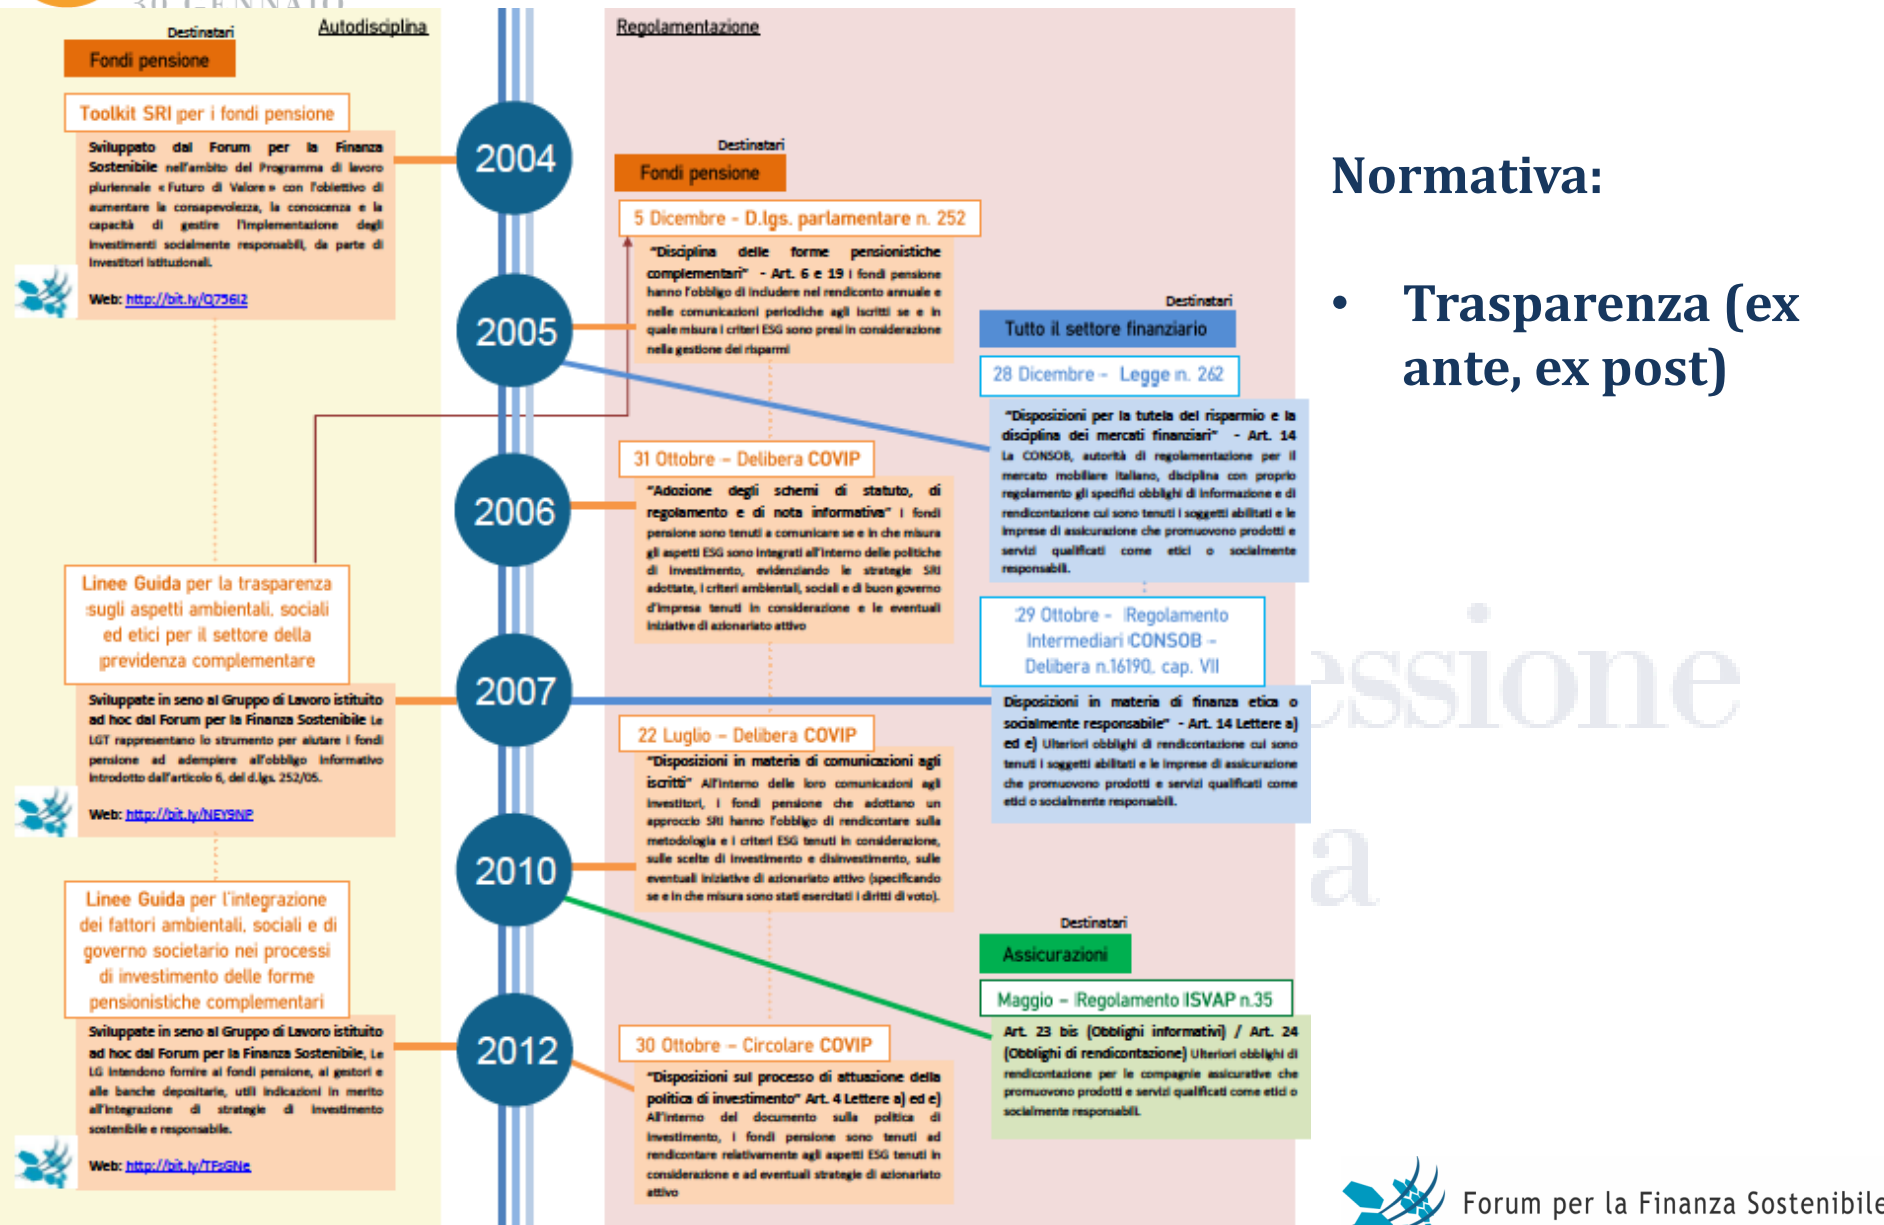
Destinatari

Autodisciplina

Fondi pensione

Toolkit SRI per i fondi pensione

Sviluppato dal Forum per la Finanza Sostenibile nell'ambito del Programma di lavoro pluriennale « Futuro di Valore » con l'obiettivo di aumentare la consapevolezza, la conoscenza e la capacità di gestire l'implementazione degli investimenti socialmente responsabili, da parte di investitori istituzionali.

Web: http://bit.ly/Q756I2

Linee Guida per la trasparenza sugli aspetti ambientali, sociali ed etici per il settore della previdenza complementare

Sviluppate in seno al Gruppo di Lavoro istituito ad hoc dal Forum per la Finanza Sostenibile Le LGT rappresentano lo strumento per aiutare i fondi pensione ad adempiere all'obbligo informativo introdotto dall'articolo 6, del d.lgs. 252/05.

Web: http://bit.ly/NEY9NP

Linee Guida per l'integrazione dei fattori ambientali, sociali e di governo societario nei processi di investimento delle forme pensionistiche complementari

Sviluppate in seno al Gruppo di Lavoro istituito ad hoc dal Forum per la Finanza Sostenibile, Le LG intendono fornire ai fondi pensione, ai gestori e alle banche depositarie, utili indicazioni in merito all'integrazione di strategie di investimento sostenibile e responsabile.

Web: http://bit.ly/TFsGNe

2004

2005

2006

2007

2010

2012

Regolamentazione

Destinatari

Fondi pensione

5 Dicembre - D.lgs. parlamentare n. 252

"Disciplina delle forme pensionistiche complementari" - Art. 6 e 19 I fondi pensione hanno l'obbligo di includere nel rendiconto annuale e nelle comunicazioni periodiche agli iscritti se e in quale misura i criteri ESG sono presi in considerazione nella gestione dei risparmi

31 Ottobre – Delibera COVIP

"Adozione degli schemi di statuto, di regolamento e di nota informativa" I fondi pensione sono tenuti a comunicare se e in che misura gli aspetti ESG sono integrati all'interno delle politiche di investimento, evidenziando le strategie SRI adottate, i criteri ambientali, sociali e di buon governo d'impresa tenuti in considerazione e le eventuali iniziative di azionariato attivo

22 Luglio – Delibera COVIP

"Disposizioni in materia di comunicazioni agli iscritti" All'interno delle loro comunicazioni agli investitori, i fondi pensione che adottano un approccio SRI hanno l'obbligo di rendicontare sulla metodologia e i criteri ESG tenuti in considerazione, sulle scelte di investimento e disinvestimento, sulle eventuali iniziative di azionariato attivo (specificando se e in che misura sono stati esercitati i diritti di voto).

30 Ottobre – Circolare COVIP

"Disposizioni sul processo di attuazione della politica di investimento" Art. 4 Lettere a) ed e) All'interno del documento sulla politica di investimento, i fondi pensione sono tenuti ad rendicontare relativamente agli aspetti ESG tenuti in considerazione e ad eventuali strategie di azionariato attivo

Destinatari

Tutto il settore finanziario

28 Dicembre - Legge n. 262

"Disposizioni per la tutela del risparmio e la disciplina dei mercati finanziari" - Art. 14 La CONSOB, autorità di regolamentazione per il mercato mobiliare italiano, disciplina con proprio regolamento gli specifici obblighi di informazione e di rendicontazione cui sono tenuti i soggetti abilitati e le imprese di assicurazione che promuovono prodotti e servizi qualificati come etici o socialmente responsabili.

29 Ottobre - Regolamento Intermediari CONSOB - Delibera n.16190, cap. VII

Disposizioni in materia di finanza etica o socialmente responsabile" - Art. 14 Lettere a) ed e) Ulteriori obblighi di rendicontazione cui sono tenuti i soggetti abilitati e le imprese di assicurazione che promuovono prodotti e servizi qualificati come etici o socialmente responsabili.

Destinatari

Assicurazioni

Maggio – Regolamento ISVAP n.35

Art. 23 bis (Obblighi informativi) / Art. 24 (Obblighi di rendicontazione) Ulteriori obblighi di rendicontazione per le compagnie assicurative che promuovono prodotti e servizi qualificati come etici o socialmente responsabili.

Normativa:

• Trasparenza (ex ante, ex post)

Forum per la Finanza Sostenibile